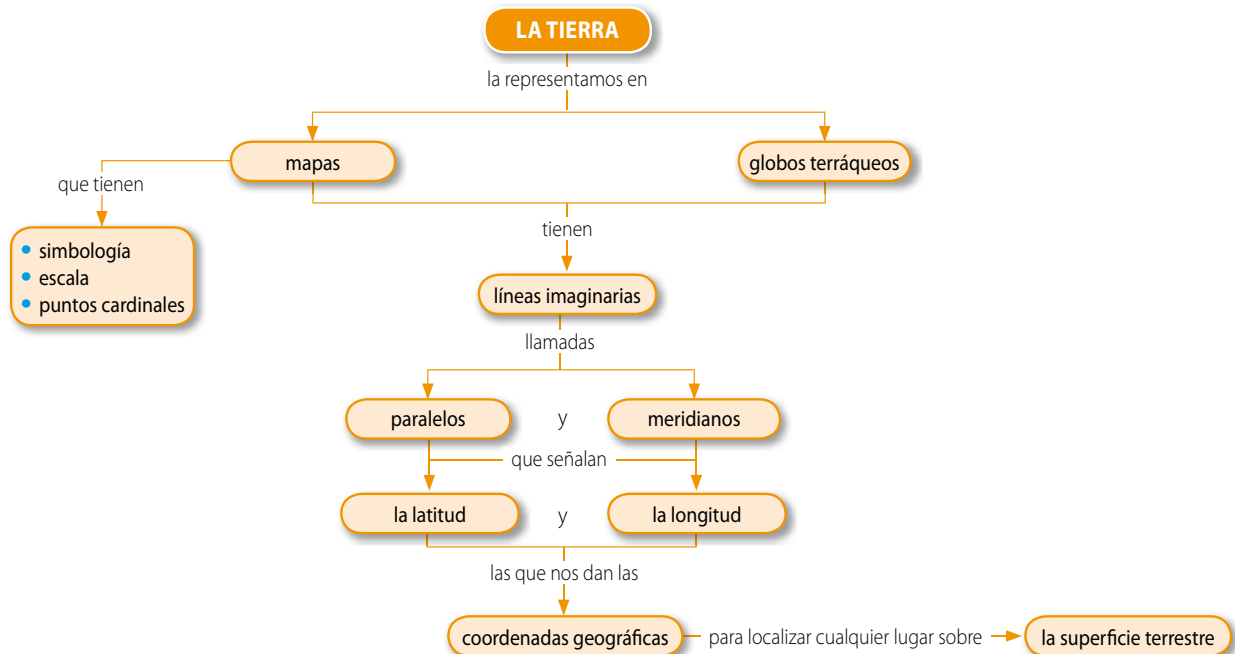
LA TIERRA

la representamos en

mapas

globos terráqueos

que tienen

- simbología
- escala
- puntos cardinales

tienen

líneas imaginarias

llamadas

paralelos

y

meridianos

que señalan

la latitud

y

la longitud

las que nos dan las

coordenadas geográficas

para localizar cualquier lugar sobre

la superficie terrestre